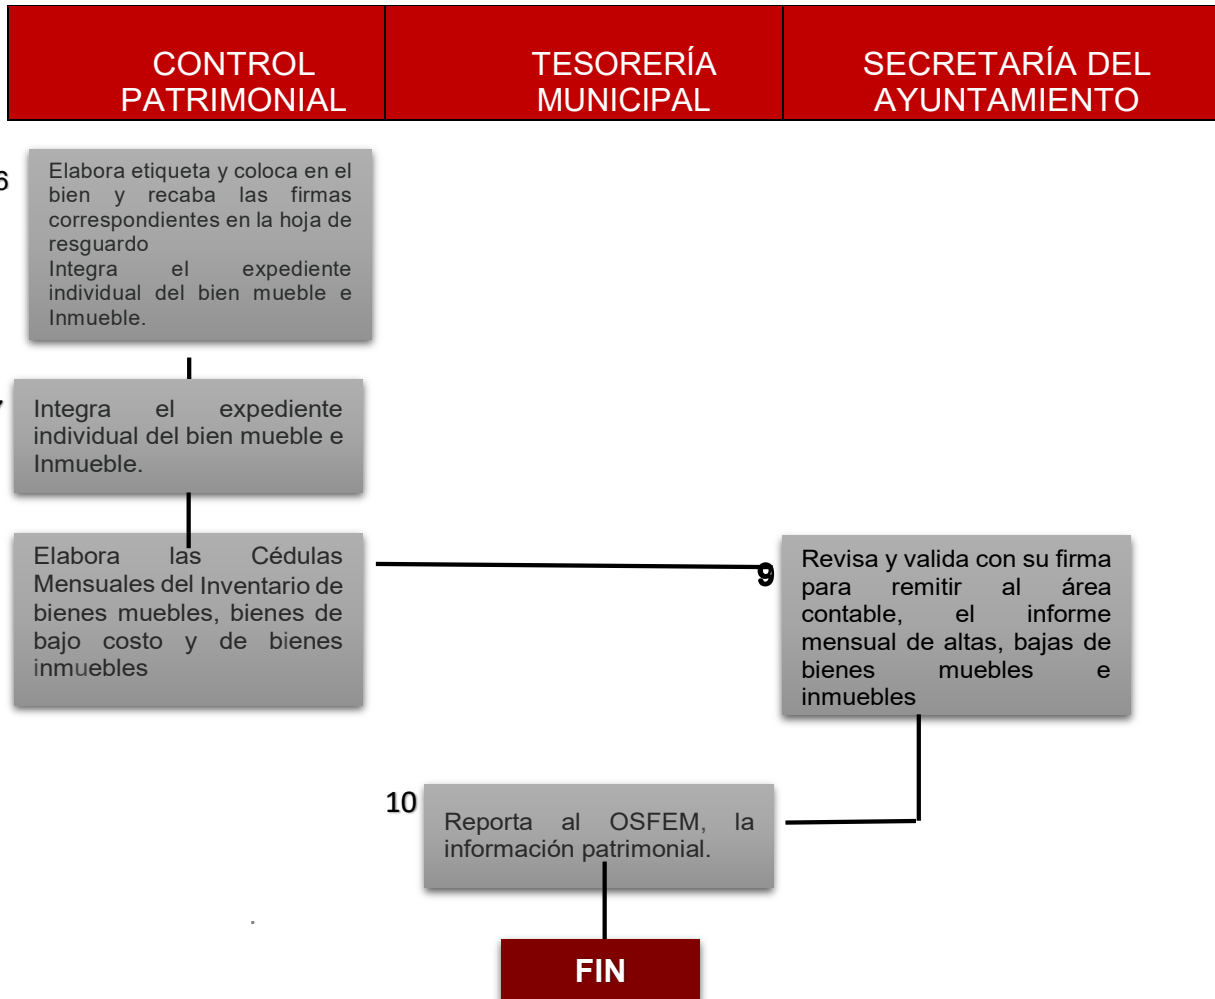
| CONTROL PATRIMONIAL | TESORERÍA MUNICIPAL | SECRETARÍA DEL AYUNTAMIENTO |
|---|---|---|

6

Elabora etiqueta y coloca en el bien y recaba las firmas correspondientes en la hoja de resguardo
Integra el expediente individual del bien mueble e Inmueble.

7

Integra el expediente individual del bien mueble e Inmueble.

Elabora las Cédulas Mensuales del Inventario de bienes muebles, bienes de bajo costo y de bienes inmuebles

9

Revisa y valida con su firma para remitir al área contable, el informe mensual de altas, bajas de bienes muebles e inmuebles

10

Reporta al OSFEM, la información patrimonial.

FIN